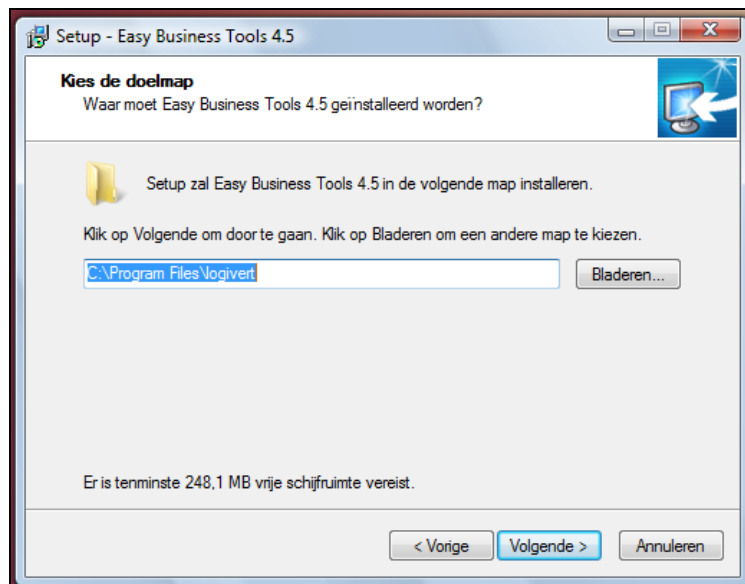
Setup - Easy Business Tools 4.5

Kies de doelmap
Waar moet Easy Business Tools 4.5 geïnstalleerd worden?

Setup zal Easy Business Tools 4.5 in de volgende map installeren.

Klik op Volgende om door te gaan. Klik op Bladeren om een andere map te kiezen.

C:\Program Files\logivert

Bladeren...

Er is tenminste 248,1 MB vrije schijfruimte vereist.

< Vorige

Volgende >

Annuleren